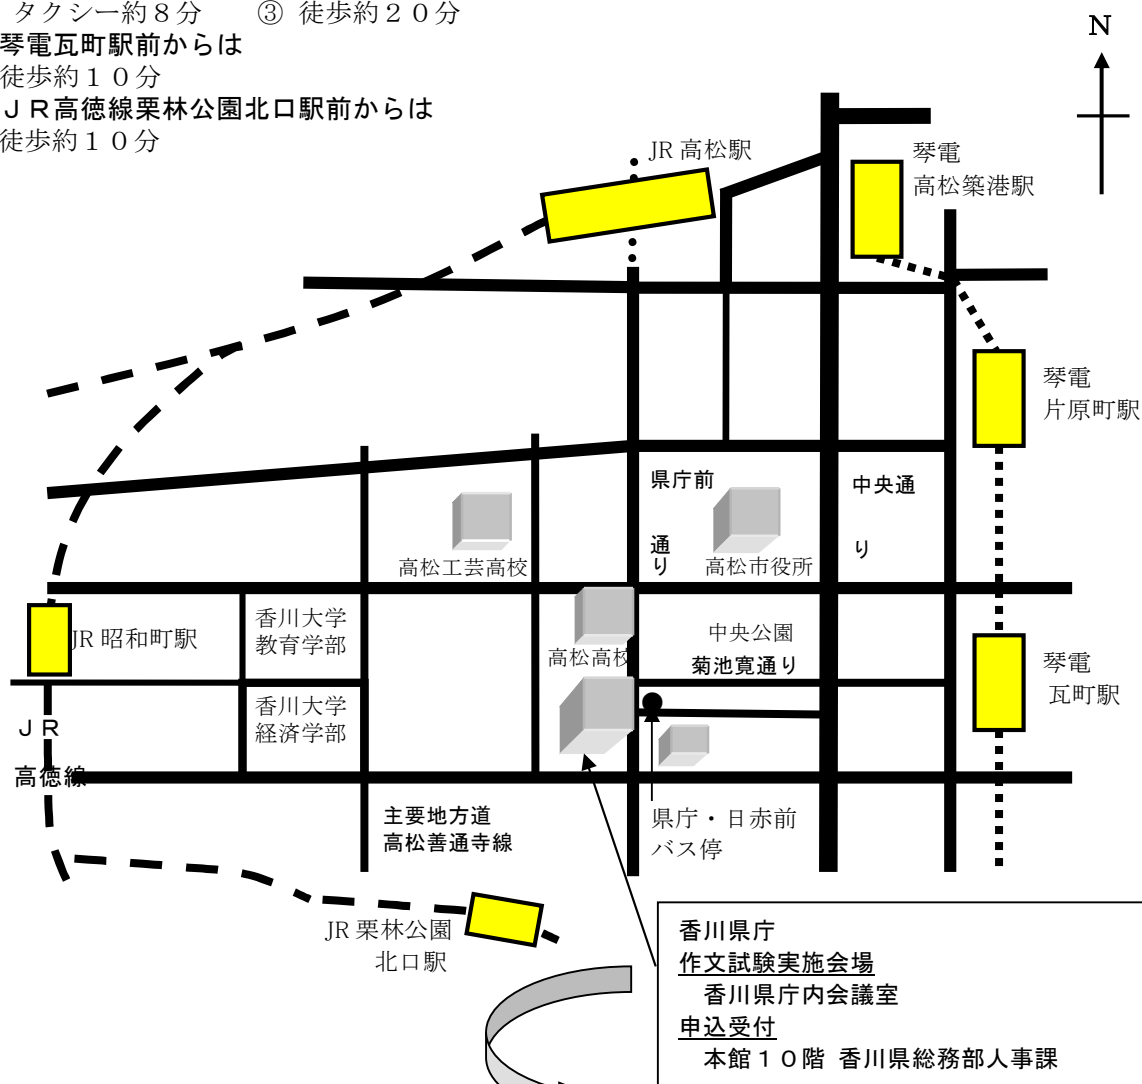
タクシー約８分　③ 徒歩約２０分
琴電瓦町駅前からは
徒歩約１０分
ＪＲ高徳線栗林公園北口駅前からは
徒歩約１０分

N

JR 高松駅
琴電
高松築港駅
琴電
片原町駅
県庁前
通り
中央通
り
高松工芸高校
高松市役所
JR 昭和町駅
香川大学
教育学部
中央公園
高松高校
菊池寛通り
琴電
瓦町駅
香川大学
経済学部
ＪＲ
高徳線
主要地方道
高松善通寺線
県庁・日赤前
バス停
JR 栗林公園
北口駅

香川県庁
作文試験実施会場
香川県庁内会議室
申込受付
本館１０階 香川県総務部人事課